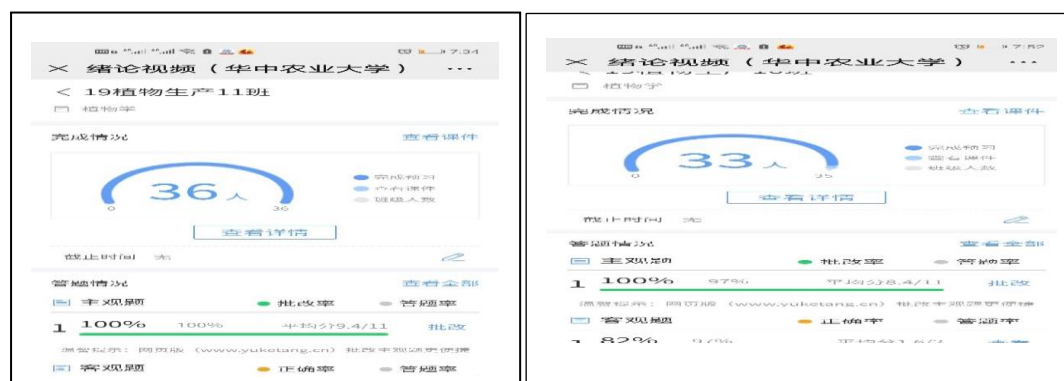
7:34

× 绪论视频（华中农业大学） ···

< 19植物生产11班

植物学

完成情况 查看课件

36人

0 36

完成学习
查看课件
班级人数

查看详情

截止时间 无

答题情况 查看全部

主观题 ● 批改率 ● 答题率

1 100% 100% 平均分9.4/11 批改

温馨提示：网页版（www.yuketang.cn）批改主观题更便捷

客观题 ● 正确率 ● 答题率

7:35

× 绪论视频（华中农业大学） ···

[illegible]

植物学

完成情况 查看课件

33人

0 35

完成学习
查看课件
班级人数

查看详情

截止时间 无

答题情况 查看全部

主观题 ● 批改率 ● 答题率

1 100% 97% 平均分8.4/11 批改

温馨提示：网页版（www.yuketang.cn）批改主观题更便捷

客观题 ● 正确率 ● 答题率

1 82% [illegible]